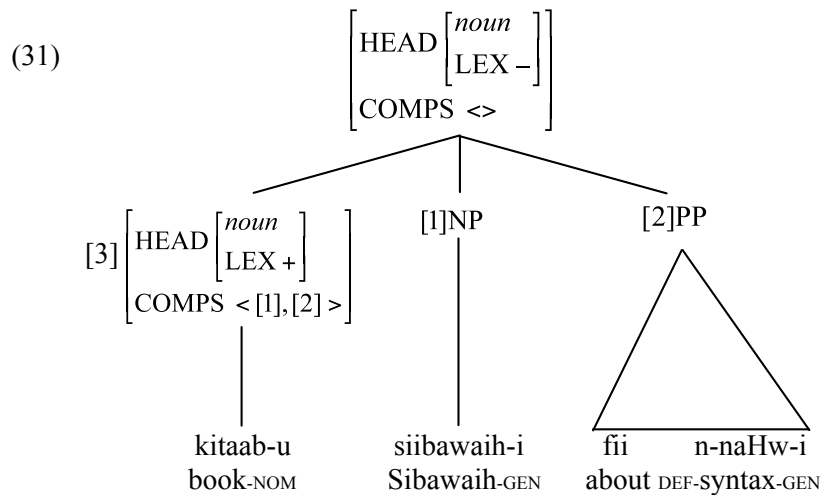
(31)

$\begin{bmatrix} \text{HEAD} \begin{bmatrix} \textit{noun} \\ \text{LEX} - \end{bmatrix} \\ \text{COMPS} <> \end{bmatrix}$

[3] $\begin{bmatrix} \text{HEAD} \begin{bmatrix} \textit{noun} \\ \text{LEX} + \end{bmatrix} \\ \text{COMPS} <[1],[2]> \end{bmatrix}$

[1]NP

[2]PP

kitaab-u
book-NOM

siibawaih-i
Sibawaih-GEN

fii n-naHw-i
about DEF-syntax-GEN